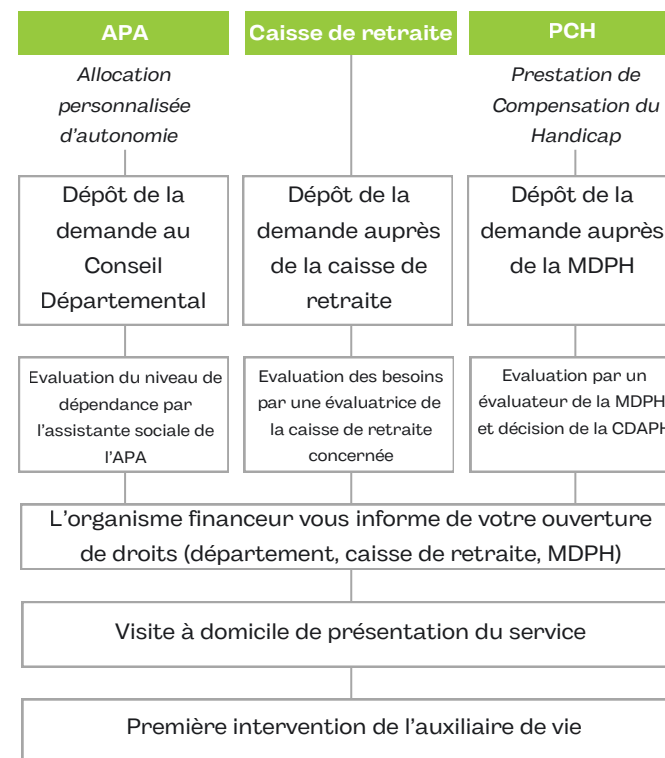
APA

Allocation personnalisée d'autonomie

Dépôt de la demande au Conseil Départemental

Evaluation du niveau de dépendance par l'assistante sociale de l'APA

Caisse de retraite

Dépôt de la demande auprès de la caisse de retraite

Evaluation des besoins par une évaluatrice de la caisse de retraite concernée

PCH

Prestation de Compensation du Handicap

Dépôt de la demande auprès de la MDPH

Evaluation par un évaluateur de la MDPH et décision de la CDAPH

L'organisme financeur vous informe de votre ouverture de droits (département, caisse de retraite, MDPH)

Visite à domicile de présentation du service

Première intervention de l'auxiliaire de vie